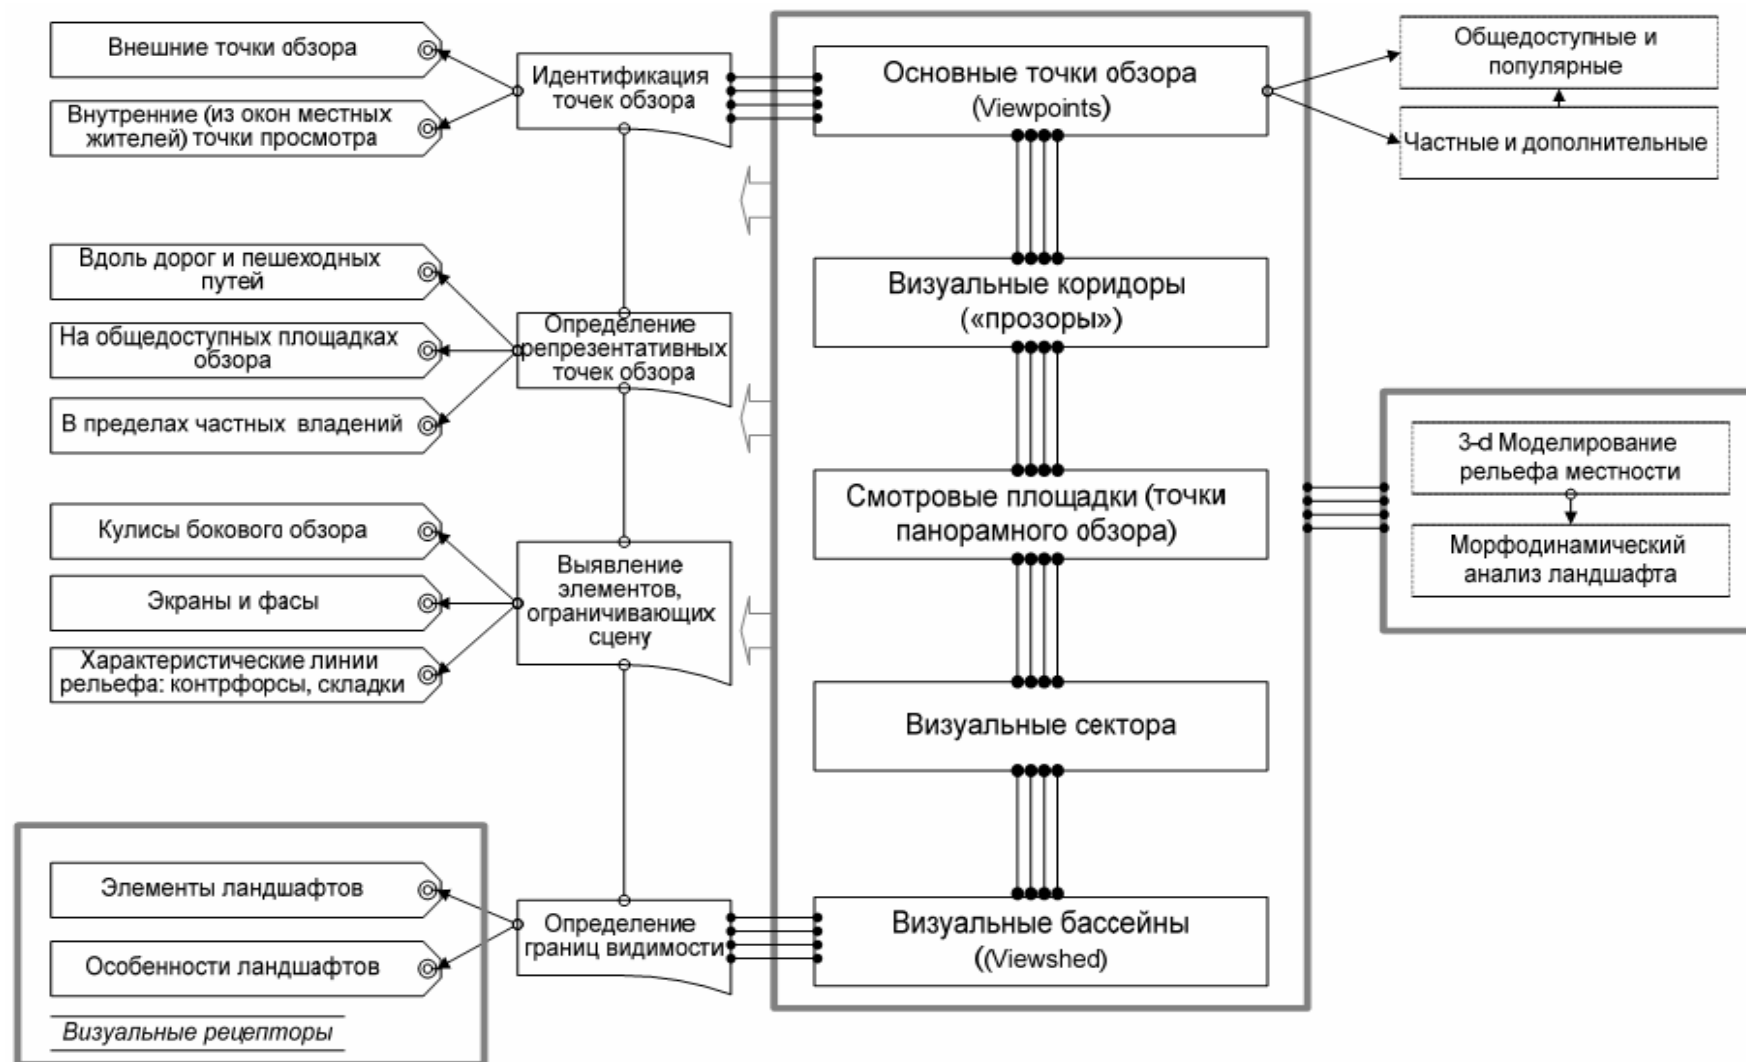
Внешние точки обзора

Внутренние (из окон местных жителей) точки просмотра

Идентификация точек обзора

Основные точки обзора (Viewpoints)

Общедоступные и популярные

Частные и дополнительные

Вдоль дорог и пешеходных путей

На общедоступных площадках обзора

В пределах частных владений

Определение репрезентативных точек обзора

Визуальные коридоры («прозоры»)

3-d Моделирование рельефа местности

Морфодинамический анализ ландшафта

Кулисы бокового обзора

Экраны и фасы

Характеристические линии рельефа: контрфорсы, складки

Выявление элементов, ограничивающих сцену

Смотровые площадки (точки панорамного обзора)

Визуальные сектора

Элементы ландшафтов

Особенности ландшафтов

Визуальные рецепторы

Определение границ видимости

Визуальные бассейны ((Viewshed)